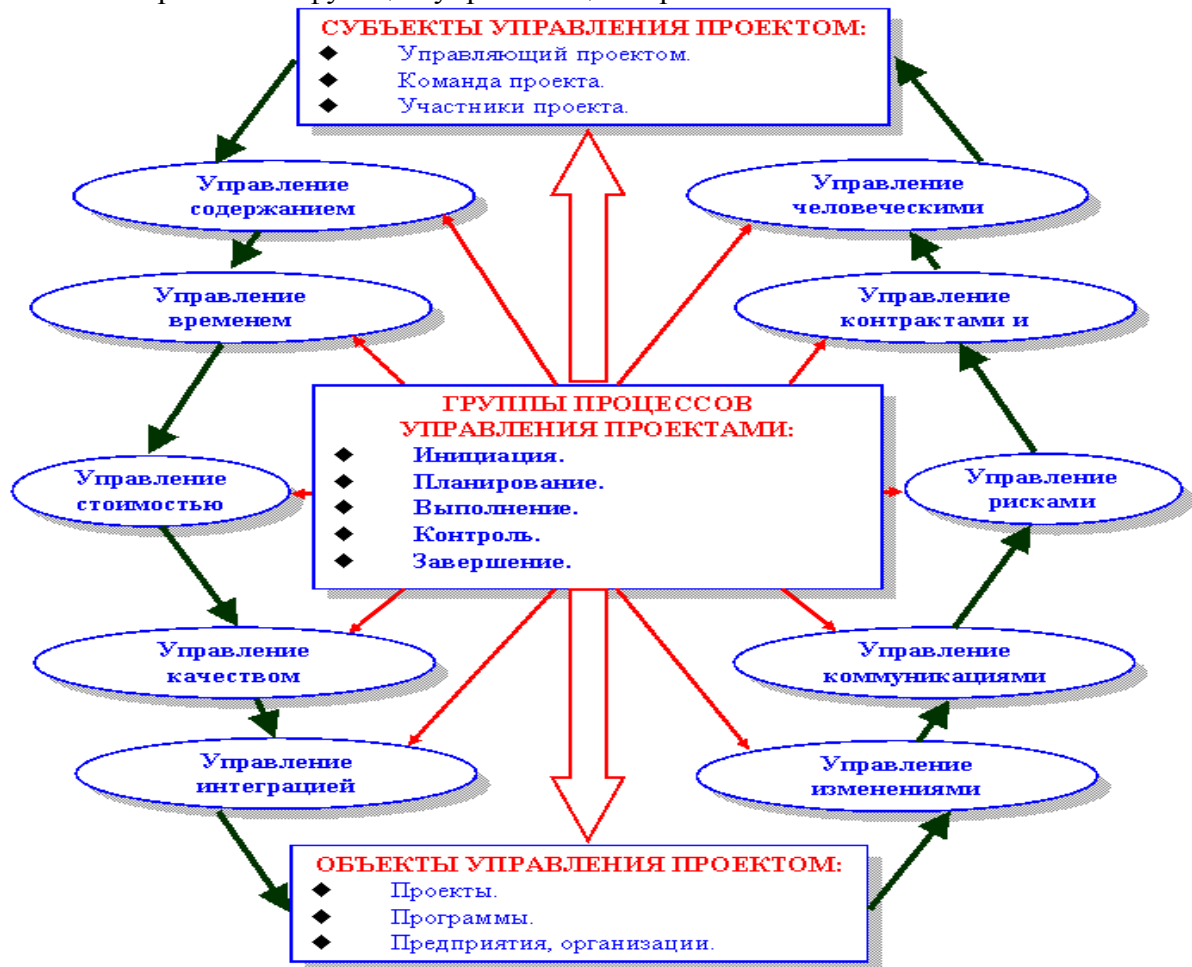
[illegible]

СУБЪЕКТЫ УПРАВЛЕНИЯ ПРОЕКТОМ:
◆ Управляющий проектом.
◆ Команда проекта.
◆ Участники проекта.

Управление содержанием

Управление человеческими

Управление временем

Управление контрактами и

ГРУППЫ ПРОЦЕССОВ УПРАВЛЕНИЯ ПРОЕКТАМИ:
◆ Инициация.
◆ Планирование.
◆ Выполнение.
◆ Контроль.
◆ Завершение.

Управление стоимостью

Управление рисками

Управление качеством

Управление коммуникациями

Управление интеграцией

Управление изменениями

ОБЪЕКТЫ УПРАВЛЕНИЯ ПРОЕКТОМ:
◆ Проекты.
◆ Программы.
◆ Предприятия, организации.